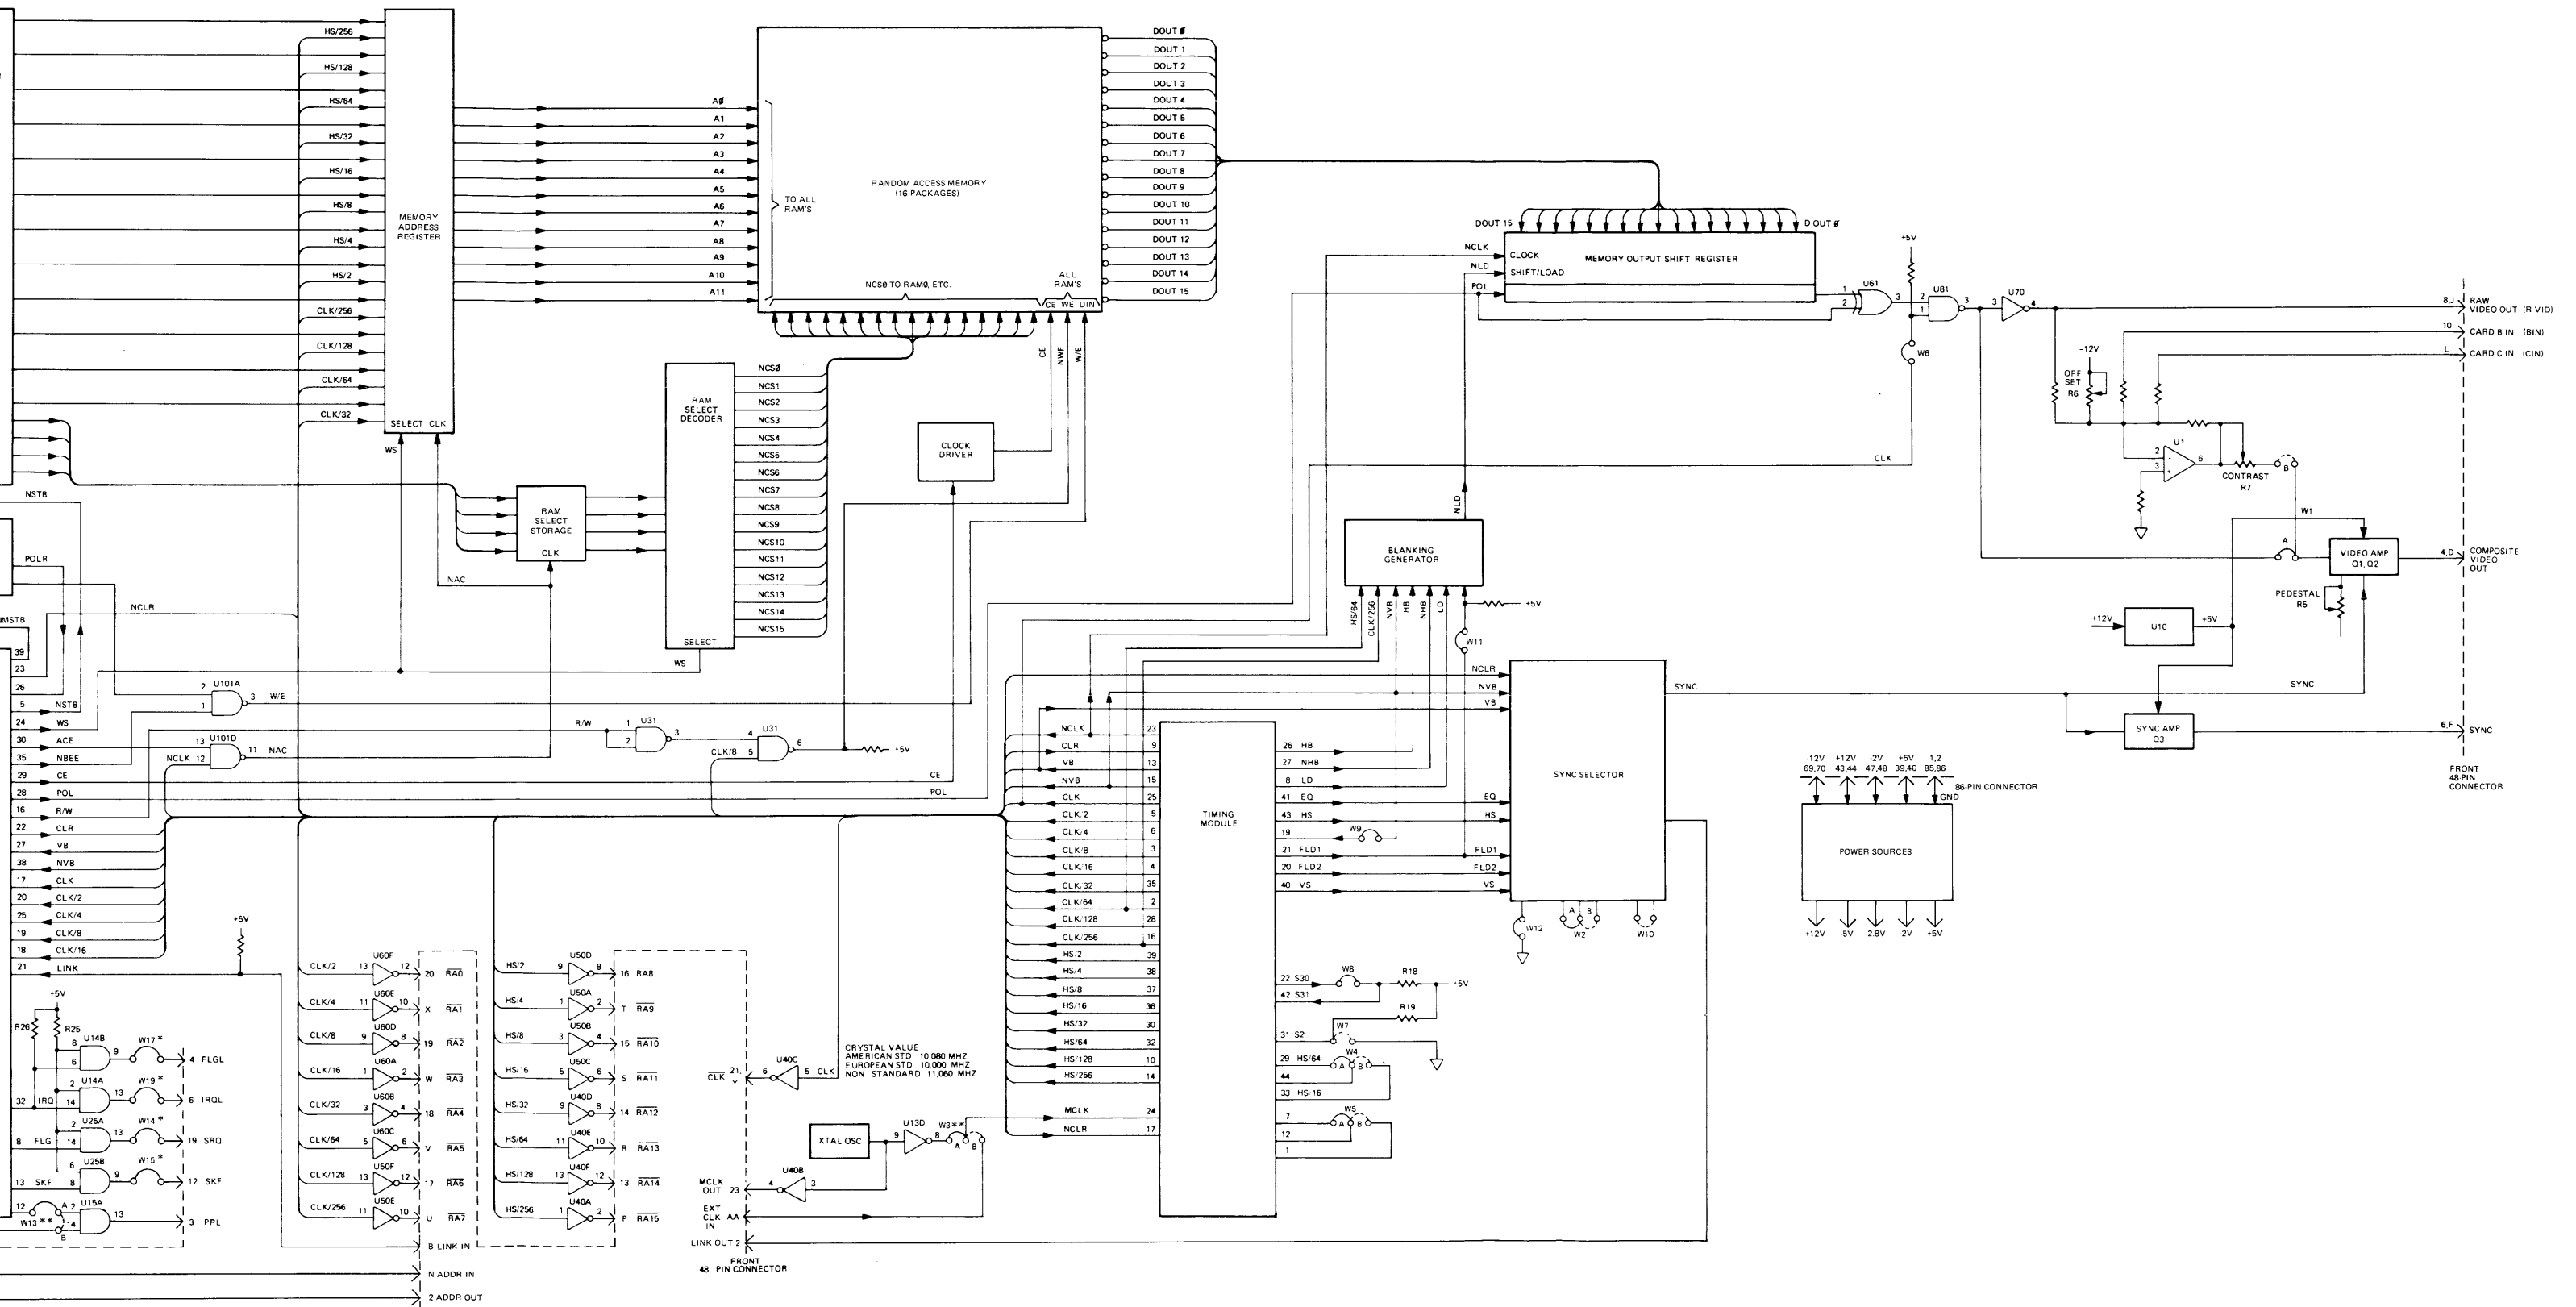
HS/256
HS/128
HS/64
HS/32
HS/16
HS/8
HS/4
HS/2
CLK/256
CLK/128
CLK/64
CLK/32

MEMORY ADDRESS REGISTER

SELECT CLK

WS

NSTB

POLR

NCLR

MSTB

RANDOM ACCESS MEMORY (16 PACKAGES)

A∅
A1
A2
A3
A4
A5
A6
A7
A8
A9
A10
A11

TO ALL RAM'S

NCS∅ TO RAM∅, ETC.

ALL RAM'S

CE WE DIN

DOUT ∅
DOUT 1
DOUT 2
DOUT 3
DOUT 4
DOUT 5
DOUT 6
DOUT 7
DOUT 8
DOUT 9
DOUT 10
DOUT 11
DOUT 12
DOUT 13
DOUT 14
DOUT 15

CE
NWE
W/E

RAM SELECT DECODER

NCS∅
NCS1
NCS2
NCS3
NCS4
NCS5
NCS6
NCS7
NCS8
NCS9
NCS10
NCS11
NCS12
NCS13
NCS14
NCS15

SELECT

WS

RAM SELECT STORAGE

CLK

NAC

CLOCK DRIVER

DOUT 15
D OUT ∅

NCLK
NLD
POL

CLOCK
SHIFT/LOAD

MEMORY OUTPUT SHIFT REGISTER

+5V

U61
U81
U70

W6

CLK

RAW VIDEO OUT (R VID)
CARD B IN (BIN)
CARD C IN (CIN)

8,J
10
L

-12V

OFF SET R6

U1

CONTRAST R7

W1

A
B

VIDEO AMP Q1, Q2

COMPOSITE VIDEO OUT

4,D

PEDESTAL R5

+12V
U10
+5V

SYNC

SYNC AMP Q3

6,F
SYNC

FRONT 48-PIN CONNECTOR

NLD

BLANKING GENERATOR

HS/64
CLK/256
NVB
HB
NHB
LD

+5V

W11

NCLR
NVB
VB

SYNC

SYNC SELECTOR

EQ
HS
FLD1
FLD2
VS

W12
W2
W10

39
23
26
5
24
30
34
29
28
16
22
27
38
17
20
25
19
18
21

NSTB
WS
ACE
NBEE
CE
POL
R/W
CLR
VB
NVB
CLK
CLK/2
CLK/4
CLK/8
CLK/16
LINK

U101A
W/E

U101D
NCLK
NAC

R/W
U31
U31
CLK/8

+5V

CE
POL

NCLK
CLR
VB
NVB
CLK
CLK/2
CLK/4
CLK/8
CLK/16
CLK/32
CLK/64
CLK/128
CLK/256
HS/2
HS/4
HS/8
HS/16
HS/32
HS/64
HS/128
HS/256

MCLK
NCLR

TIMING MODULE

26 HB
27 NHB
8 LD
41 EQ
43 HS
19
21 FLD1
20 FLD2
40 VS

W9

22 S30
42 S31

W8
R18
R19

+5V

31 S2
W7

29 HS/64
W4
44
33 HS 16
7
12
1
W5

12V 69,70
+12V 43,44
-2V 47,48
+5V 39,40
1,2 85,86

86-PIN CONNECTOR
GND

POWER SOURCES

+12V -5V -2.8V -2V +5V

+5V

R26
R25
U14B
U14A
U25A
U25B
U15A

W17 *
W19 *
W14 *
W15 *

4 FLGL
6 IRQL
19 SRQ
12 SKF
3 PRL

32 IRQ
8 FLG
13 SKF

W13 **

CLK/2
CLK/4
CLK/8
CLK/16
CLK/32
CLK/64
CLK/128
CLK/256

U60F
U60E
U60D
U60A
U60B
U60C
U50F
U50E

20 $\overline{RA0}$
X $\overline{RA1}$
19 $\overline{RA2}$
W $\overline{RA3}$
18 $\overline{RA4}$
V $\overline{RA5}$
17 $\overline{RA6}$
U $\overline{RA7}$

B LINK IN
N ADDR IN
2 ADDR OUT

HS/2
HS/4
HS/8
HS/16
HS/32
HS/64
HS/128
HS/256

U50D
U50A
U50B
U50C
U40D
U40E
U40F
U40A

16 $\overline{RA8}$
T $\overline{RA9}$
15 $\overline{RA10}$
S $\overline{RA11}$
14 $\overline{RA12}$
R $\overline{RA13}$
13 $\overline{RA14}$
P $\overline{RA15}$

$\overline{CLK}$ 21, Y

U40C
CLK

CRYSTAL VALUE
AMERICAN STD 10,080 MHZ
EUROPEAN STD 10,000 MHZ
NON STANDARD 11,060 MHZ

XTAL OSC
U13D
W3**

MCLK OUT 23
U40B
EXT CLK IN AA
LINK OUT 2

FRONT 48 PIN CONNECTOR